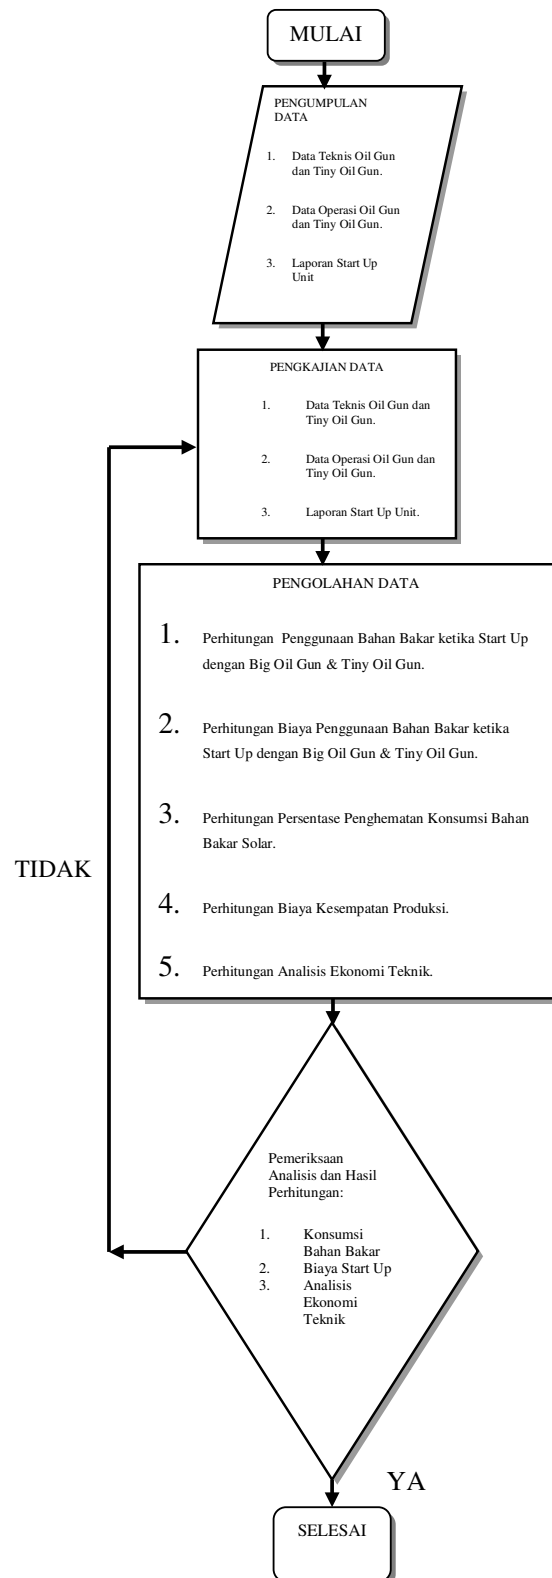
MULAI

PENGUMPULAN DATA

1. Data Teknis Oil Gun dan Tiny Oil Gun.

2. Data Operasi Oil Gun dan Tiny Oil Gun.

3. Laporan Start Up Unit

PENGKAJIAN DATA

1. Data Teknis Oil Gun dan Tiny Oil Gun.

2. Data Operasi Oil Gun dan Tiny Oil Gun.

3. Laporan Start Up Unit.

PENGOLAHAN DATA

1. Perhitungan Penggunaan Bahan Bakar ketika Start Up dengan Big Oil Gun & Tiny Oil Gun.

2. Perhitungan Biaya Penggunaan Bahan Bakar ketika Start Up dengan Big Oil Gun & Tiny Oil Gun.

3. Perhitungan Persentase Penghematan Konsumsi Bahan Bakar Solar.

4. Perhitungan Biaya Kesempatan Produksi.

5. Perhitungan Analisis Ekonomi Teknik.

TIDAK

Pemeriksaan Analisis dan Hasil Perhitungan:

1. Konsumsi Bahan Bakar
2. Biaya Start Up
3. Analisis Ekonomi Teknik

YA

SELESAI